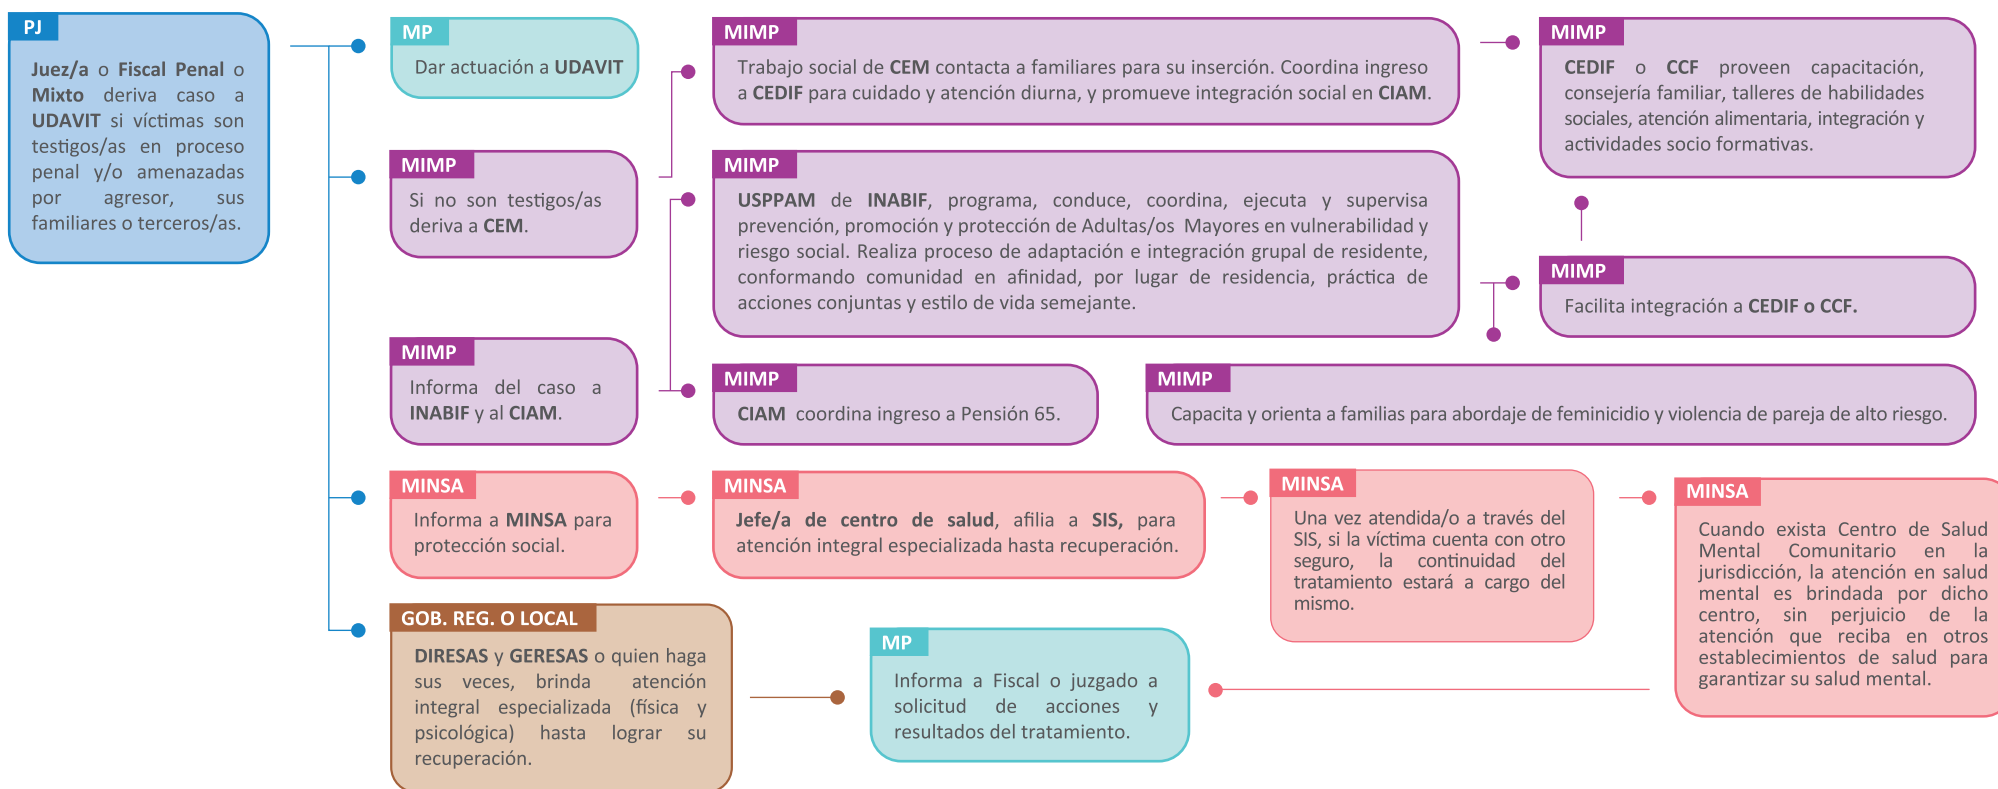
PJ

Juez/a o Fiscal Penal o Mixto deriva caso a UDAVIT si víctimas son testigos/as en proceso penal y/o amenazadas por agresor, sus familiares o terceros/as.

MP

Dar actuación a UDAVIT

MIMP

Si no son testigos/as deriva a CEM.

MIMP

Informa del caso a INABIF y al CIAM.

MINSA

Informa a MINSA para protección social.

GOB. REG. O LOCAL

DIRESAS y GERESAS o quien haga sus veces, brinda atención integral especializada (física y psicológica) hasta lograr su recuperación.

MIMP

Trabajo social de CEM contacta a familiares para su inserción. Coordina ingreso a CEDIF para cuidado y atención diurna, y promueve integración social en CIAM.

MIMP

USPPAM de INABIF, programa, conduce, coordina, ejecuta y supervisa prevención, promoción y protección de Adultas/os Mayores en vulnerabilidad y riesgo social. Realiza proceso de adaptación e integración grupal de residente, conformando comunidad en afinidad, por lugar de residencia, práctica de acciones conjuntas y estilo de vida semejante.

MIMP

CIAM coordina ingreso a Pensión 65.

MIMP

Capacita y orienta a familias para abordaje de feminicidio y violencia de pareja de alto riesgo.

MINSA

Jefe/a de centro de salud, afilia a SIS, para atención integral especializada hasta recuperación.

MP

Informa a Fiscal o juzgado a solicitud de acciones y resultados del tratamiento.

MIMP

CEDIF o CCF proveen capacitación, consejería familiar, talleres de habilidades sociales, atención alimentaria, integración y actividades socio formativas.

MIMP

Facilita integración a CEDIF o CCF.

MINSA

Una vez atendida/o a través del SIS, si la víctima cuenta con otro seguro, la continuidad del tratamiento estará a cargo del mismo.

MINSA

Cuando exista Centro de Salud Mental Comunitario en la jurisdicción, la atención en salud mental es brindada por dicho centro, sin perjuicio de la atención que reciba en otros establecimientos de salud para garantizar su salud mental.